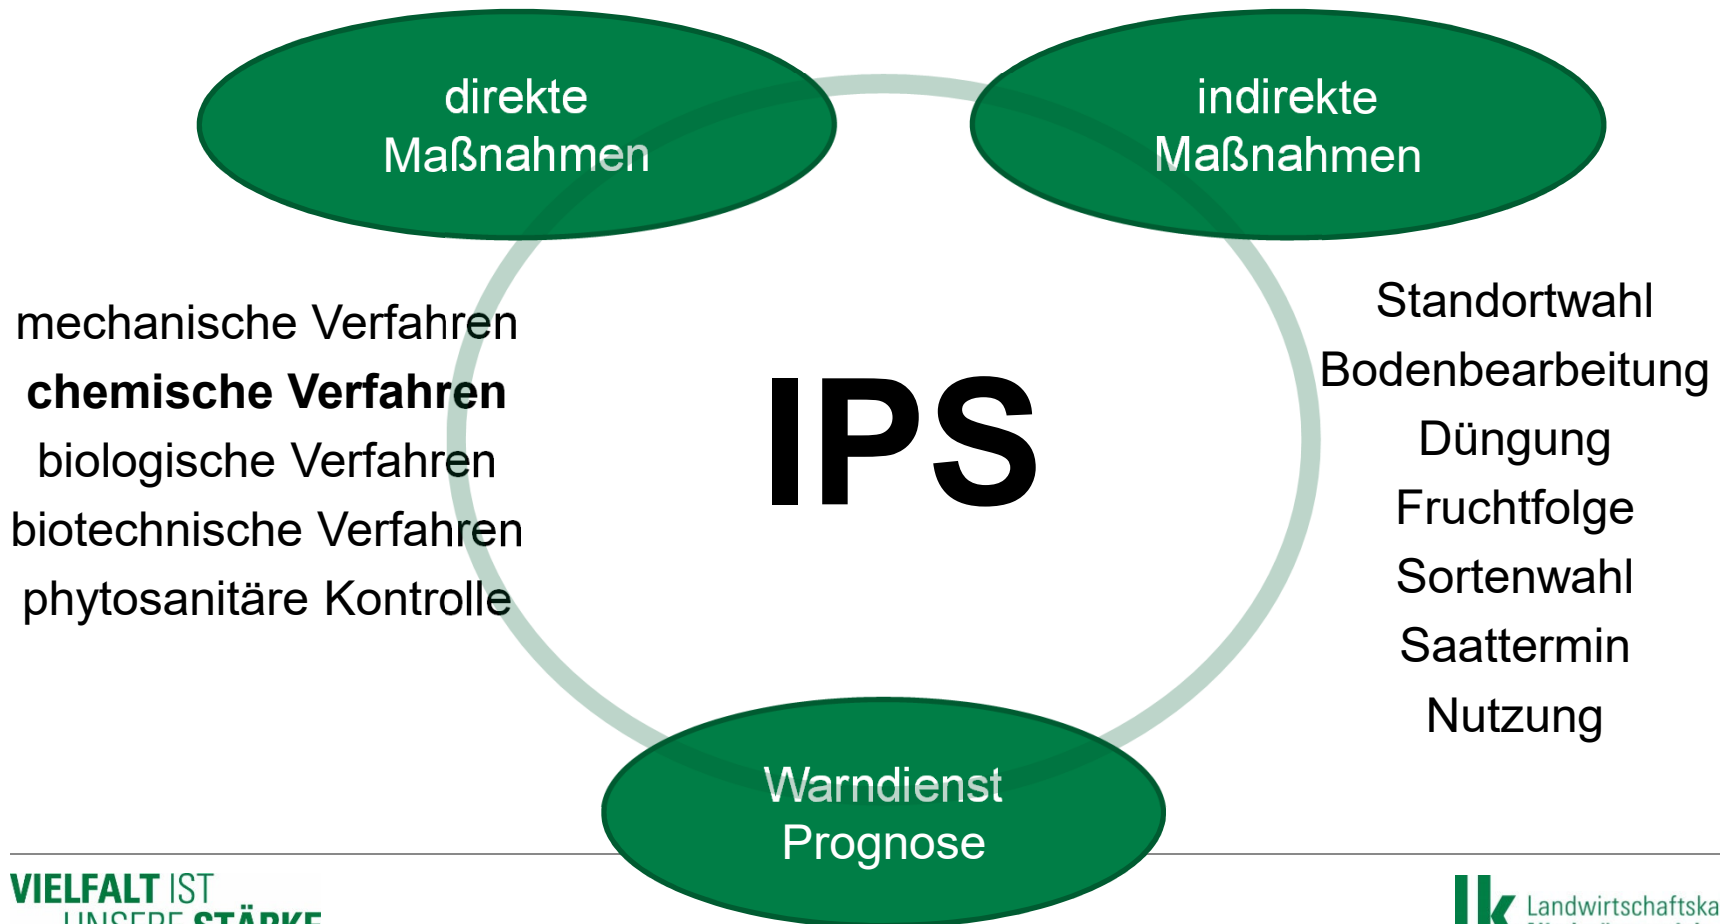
direkte Maßnahmen

indirekte Maßnahmen

mechanische Verfahren
**chemische Verfahren**
biologische Verfahren
biotechnische Verfahren
phytosanitäre Kontrolle

IPS

Standortwahl
Bodenbearbeitung
Düngung
Fruchtfolge
Sortenwahl
Saattermin
Nutzung

Warndienst
Prognose

VIELFALT IST UNSERE STÄRKE

lk Landwirtschaftska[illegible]